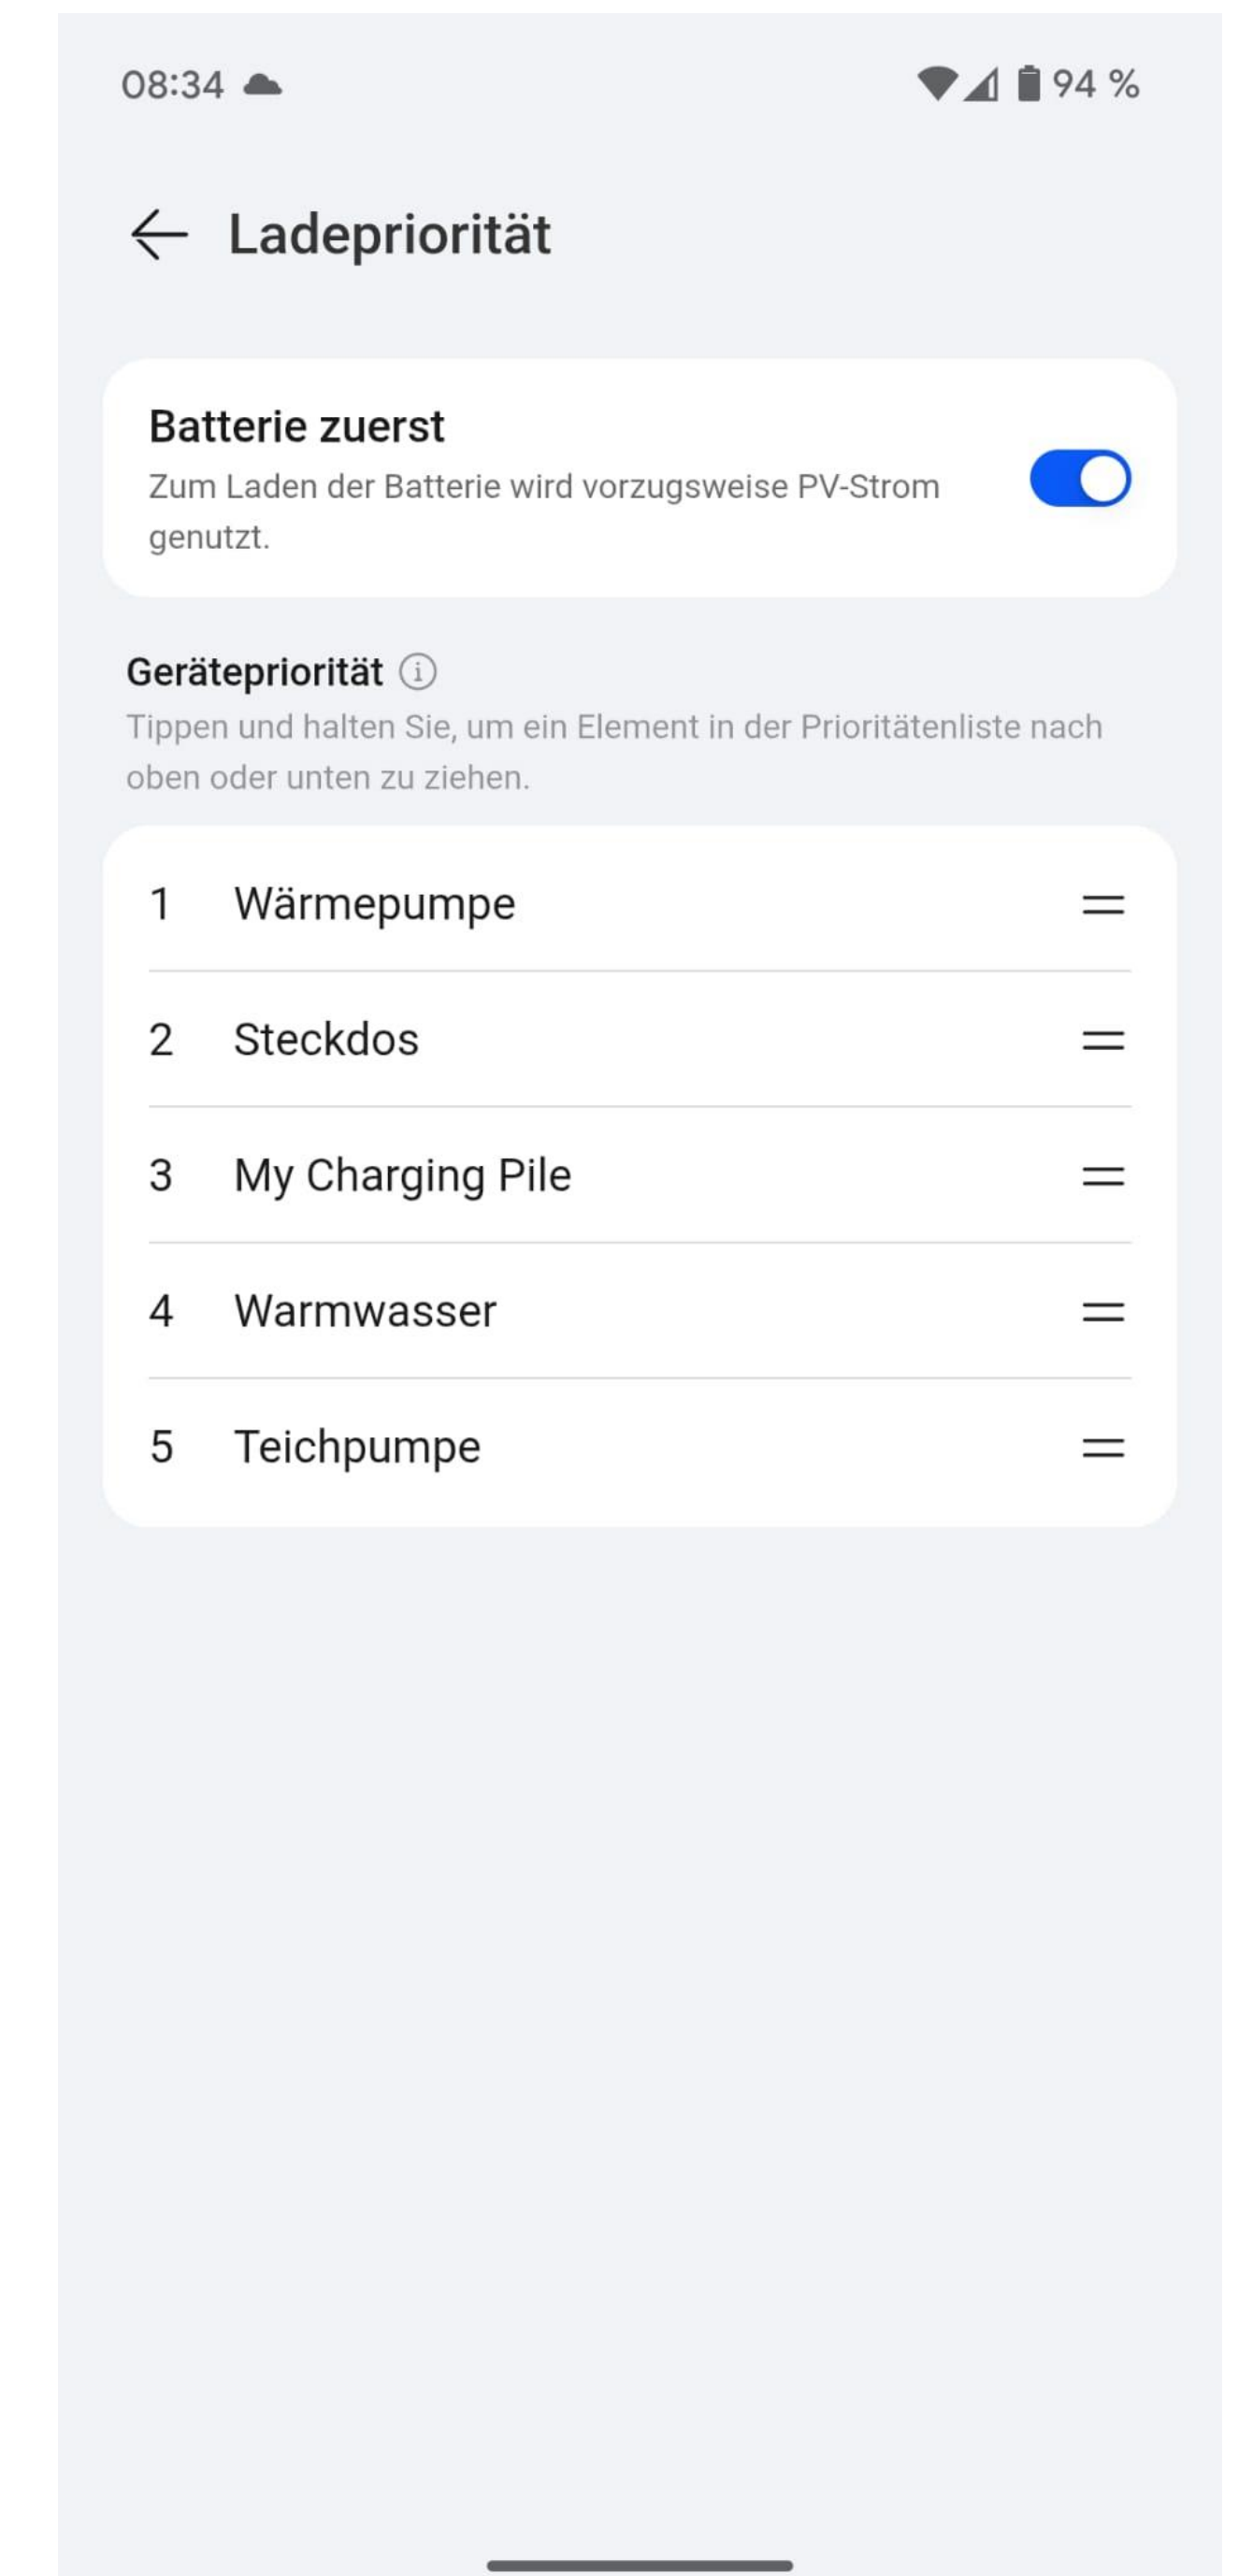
08:34

94 %

Ladepriorität

Batterie zuerst
Zum Laden der Batterie wird vorzugsweise PV-Strom genutzt.

Gerätepriorität
Tippen und halten Sie, um ein Element in der Prioritätenliste nach oben oder unten zu ziehen.

1 Wärmepumpe

2 Steckdos

3 My Charging Pile

4 Warmwasser

5 Teichpumpe